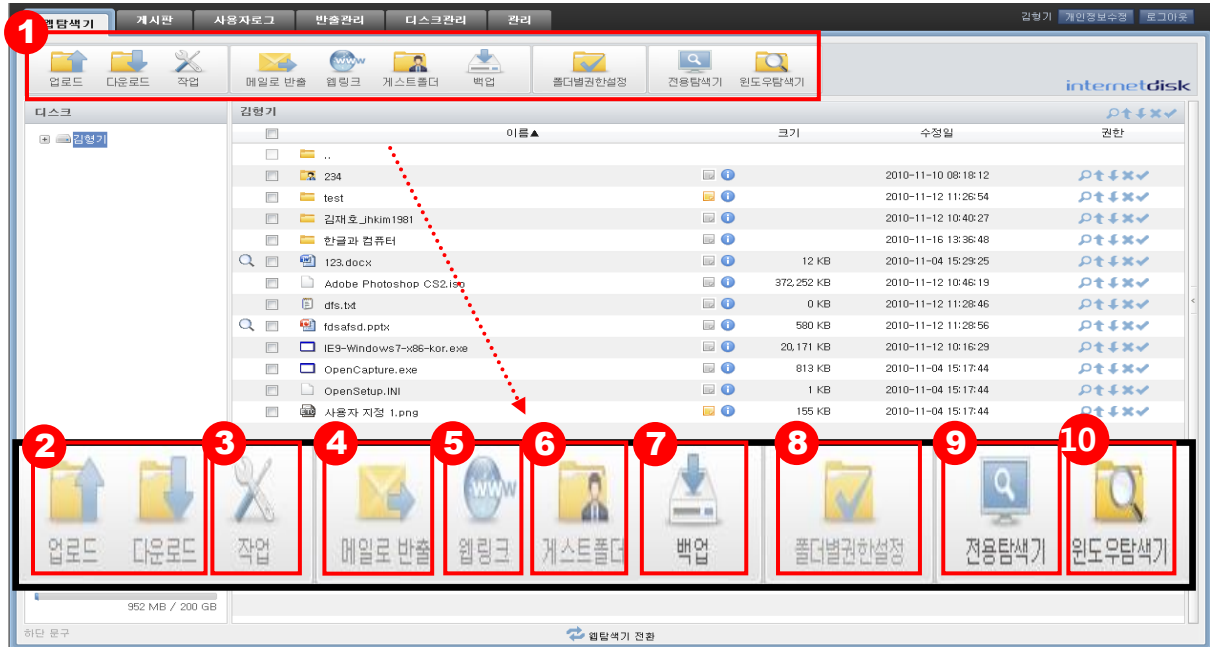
웹탐색기 게시판 사용자로그 반출관리 디스크관리 관리

김형기 개인정보수정 로그아웃

1

업로드 다운로드 작업 메일로 반출 웹링크 게스트폴더 백업 폴더별권한설정 전용탐색기 윈도우탐색기

internetdisk

디스크

김형기

| | 이름▲ | | 크기 | 수정일 | 권한 |
|---|---|---|---|---|---|
| | .. | | | | |
| | 234 | | | 2010-11-10 08:18:12 | |
| | test | | | 2010-11-12 11:26:54 | |
| | 김재호_jhkim1981 | | | 2010-11-12 10:40:27 | |
| | 한글과 컴퓨터 | | | 2010-11-16 13:36:48 | |
| | 123.docx | | 12 KB | 2010-11-04 15:29:25 | |
| | Adobe Photoshop CS2.iso | | 372,252 KB | 2010-11-12 10:46:19 | |
| | dfs.txt | | 0 KB | 2010-11-12 11:28:46 | |
| | fdsafsd.pptx | | 580 KB | 2010-11-12 11:28:56 | |
| | IE9-Windows7-x86-kor.exe | | 20,171 KB | 2010-11-12 10:16:29 | |
| | OpenCapture.exe | | 813 KB | 2010-11-04 15:17:44 | |
| | OpenSetup.INI | | 1 KB | 2010-11-04 15:17:44 | |
| | 사용자 지정 1.png | | 155 KB | 2010-11-04 15:17:44 | |

2 3 4 5 6 7 8 9 10

업로드 다운로드 작업 메일로 반출 웹링크 게스트폴더 백업 폴더별권한설정 전용탐색기 윈도우탐색기

952 MB / 200 GB

하단 문구

웹탐색기 전환